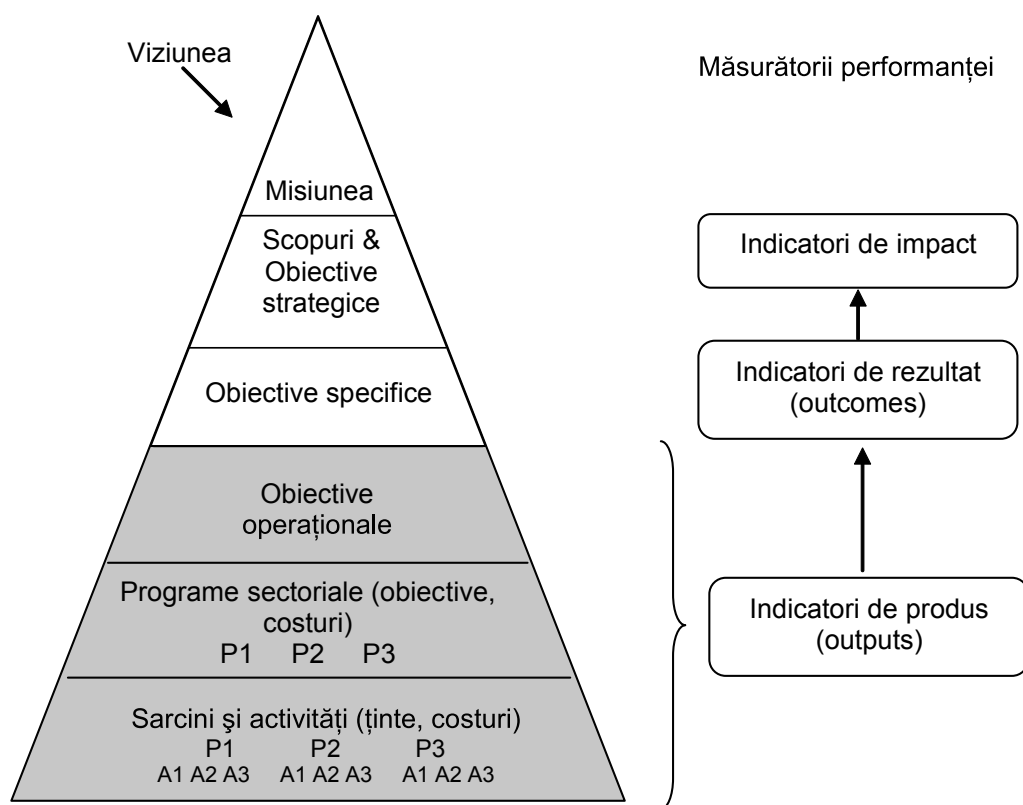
Viziunea

Misiunea

Scopuri & Obiective strategice

Obiective specifice

Obiective operaționale

Programe sectoriale (obiective, costuri)
P1 P2 P3

Sarcini şi activități (ținte, costuri)
P1 P2 P3
A1 A2 A3 A1 A2 A3 A1 A2 A3

Măsurătorii performanței

Indicatori de impact

Indicatori de rezultat (outcomes)

Indicatori de produs (outputs)